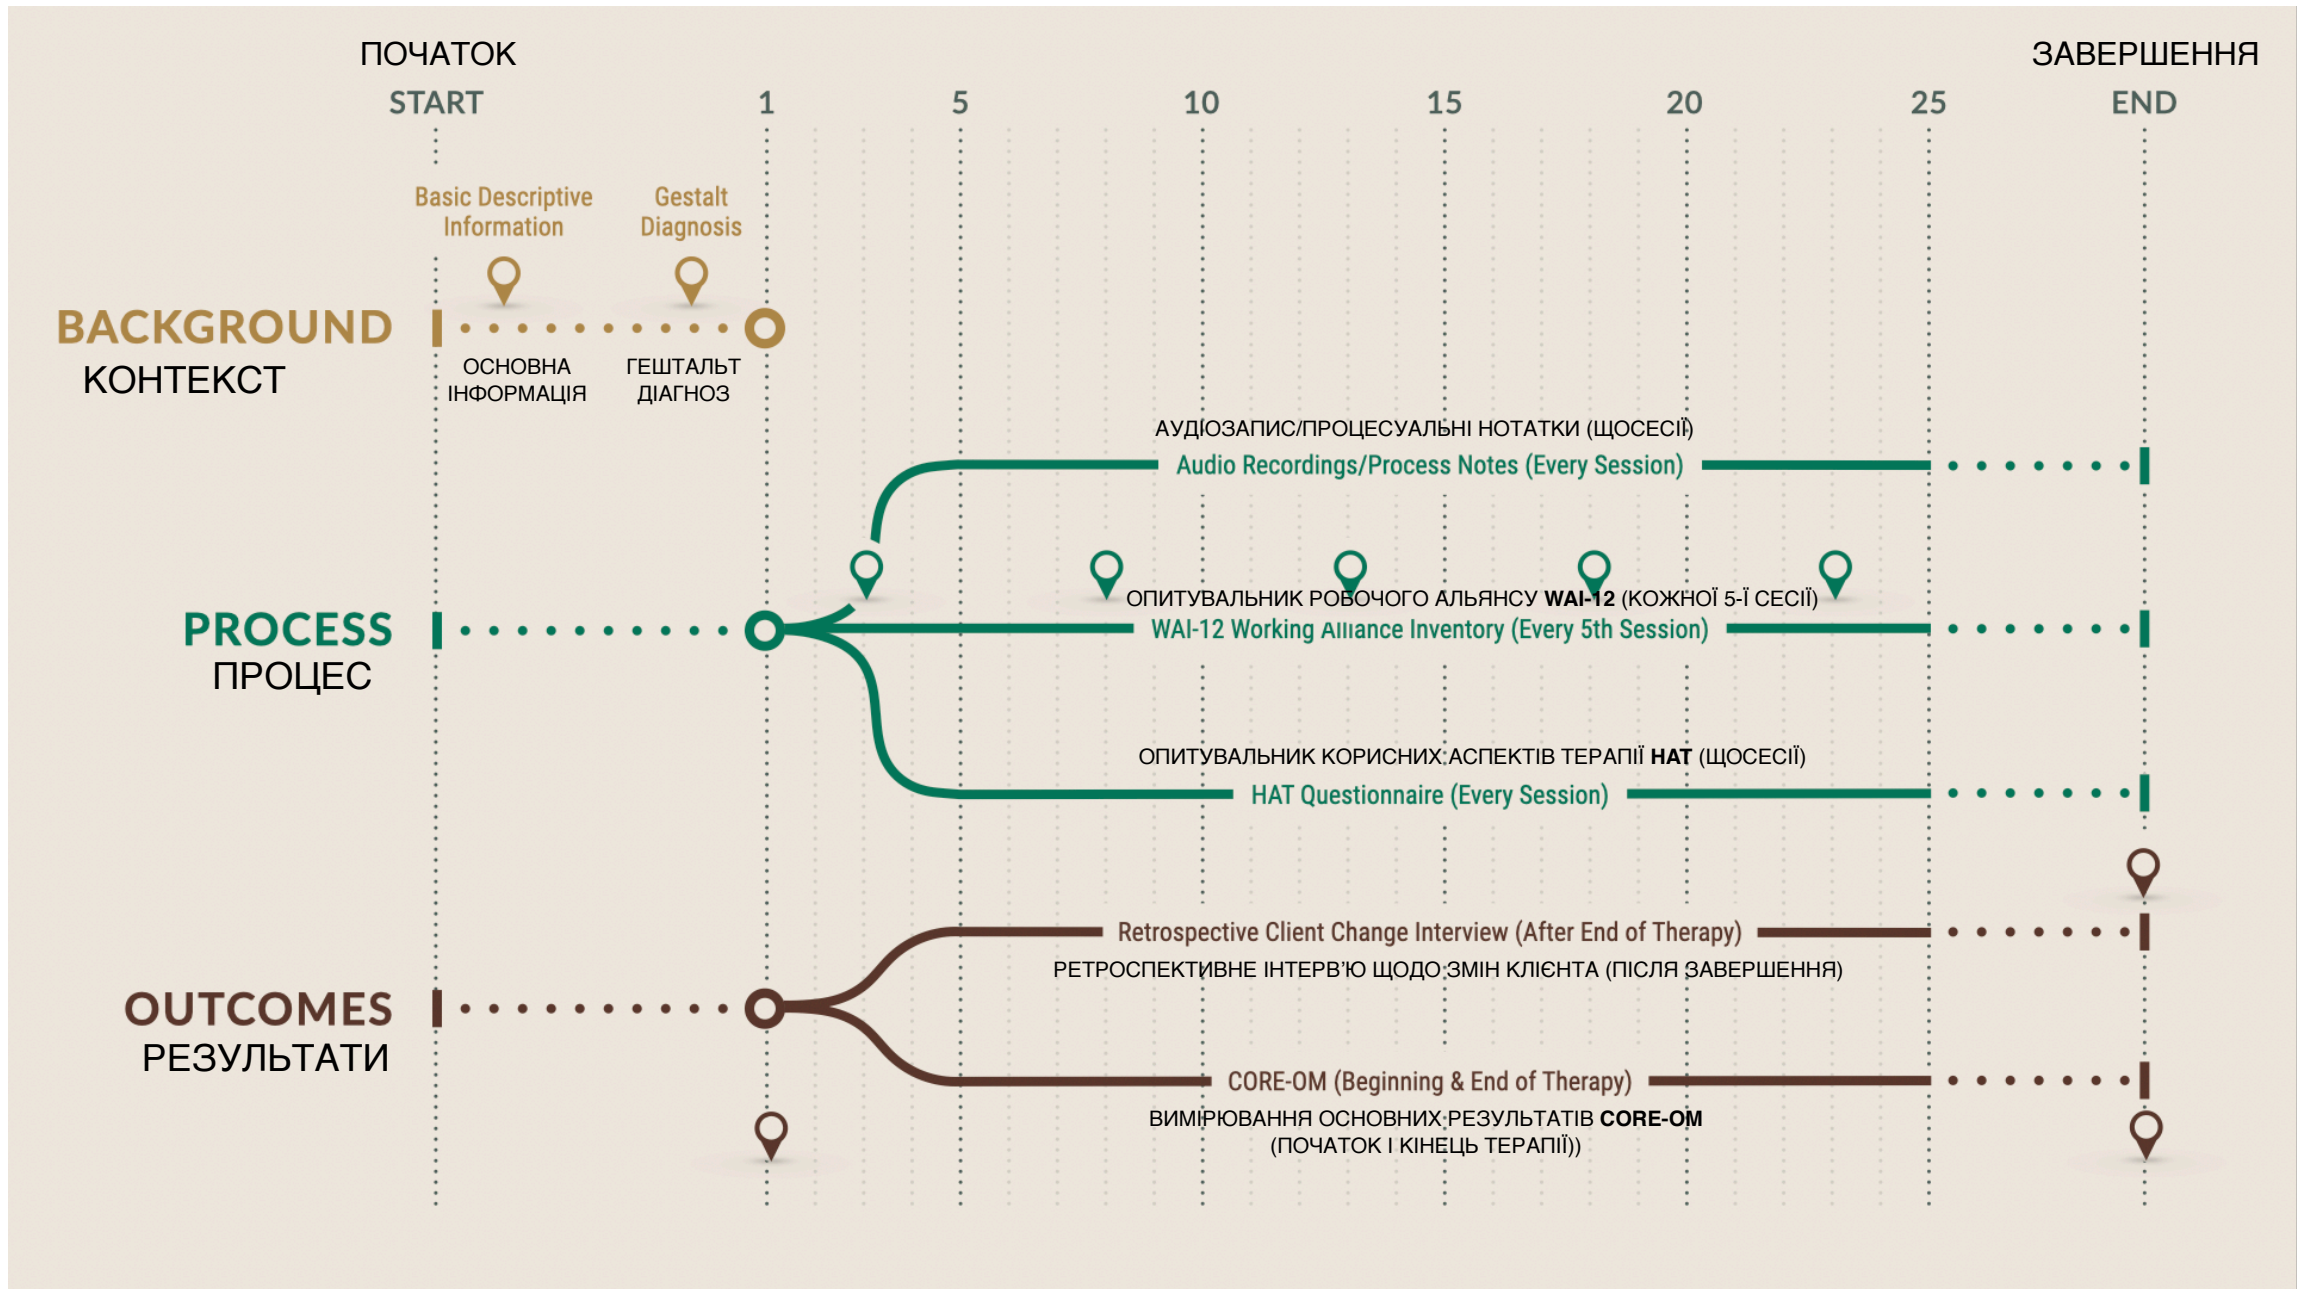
ПОЧАТОК
START

1 5 10 15 20 25

ЗАВЕРШЕННЯ
END

Basic Descriptive Information

Gestalt Diagnosis

BACKGROUND
КОНТЕКСТ

ОСНОВНА ІНФОРМАЦІЯ

ГЕШТАЛЬТ ДІАГНОЗ

АУДІОЗАПИС/ПРОЦЕСУАЛЬНІ НОТАТКИ (ЩОСЕСІЇ)
Audio Recordings/Process Notes (Every Session)

ОПИТУВАЛЬНИК РОБОЧОГО АЛЬЯНСУ **WAI-12** (КОЖНОЇ 5-Ї СЕСІЇ)
WAI-12 Working Alliance Inventory (Every 5th Session)

PROCESS
ПРОЦЕС

ОПИТУВАЛЬНИК КОРИСНИХ АСПЕКТІВ ТЕРАПІЇ **HAT** (ЩОСЕСІЇ)
HAT Questionnaire (Every Session)

Retrospective Client Change Interview (After End of Therapy)
РЕТРОСПЕКТИВНЕ ІНТЕРВ'Ю ЩОДО ЗМІН КЛІЄНТА (ПІСЛЯ ЗАВЕРШЕННЯ)

OUTCOMES
РЕЗУЛЬТАТИ

CORE-OM (Beginning & End of Therapy)
ВИМІРЮВАННЯ ОСНОВНИХ РЕЗУЛЬТАТІВ **CORE-OM** (ПОЧАТОК І КІНЕЦЬ ТЕРАПІЇ))